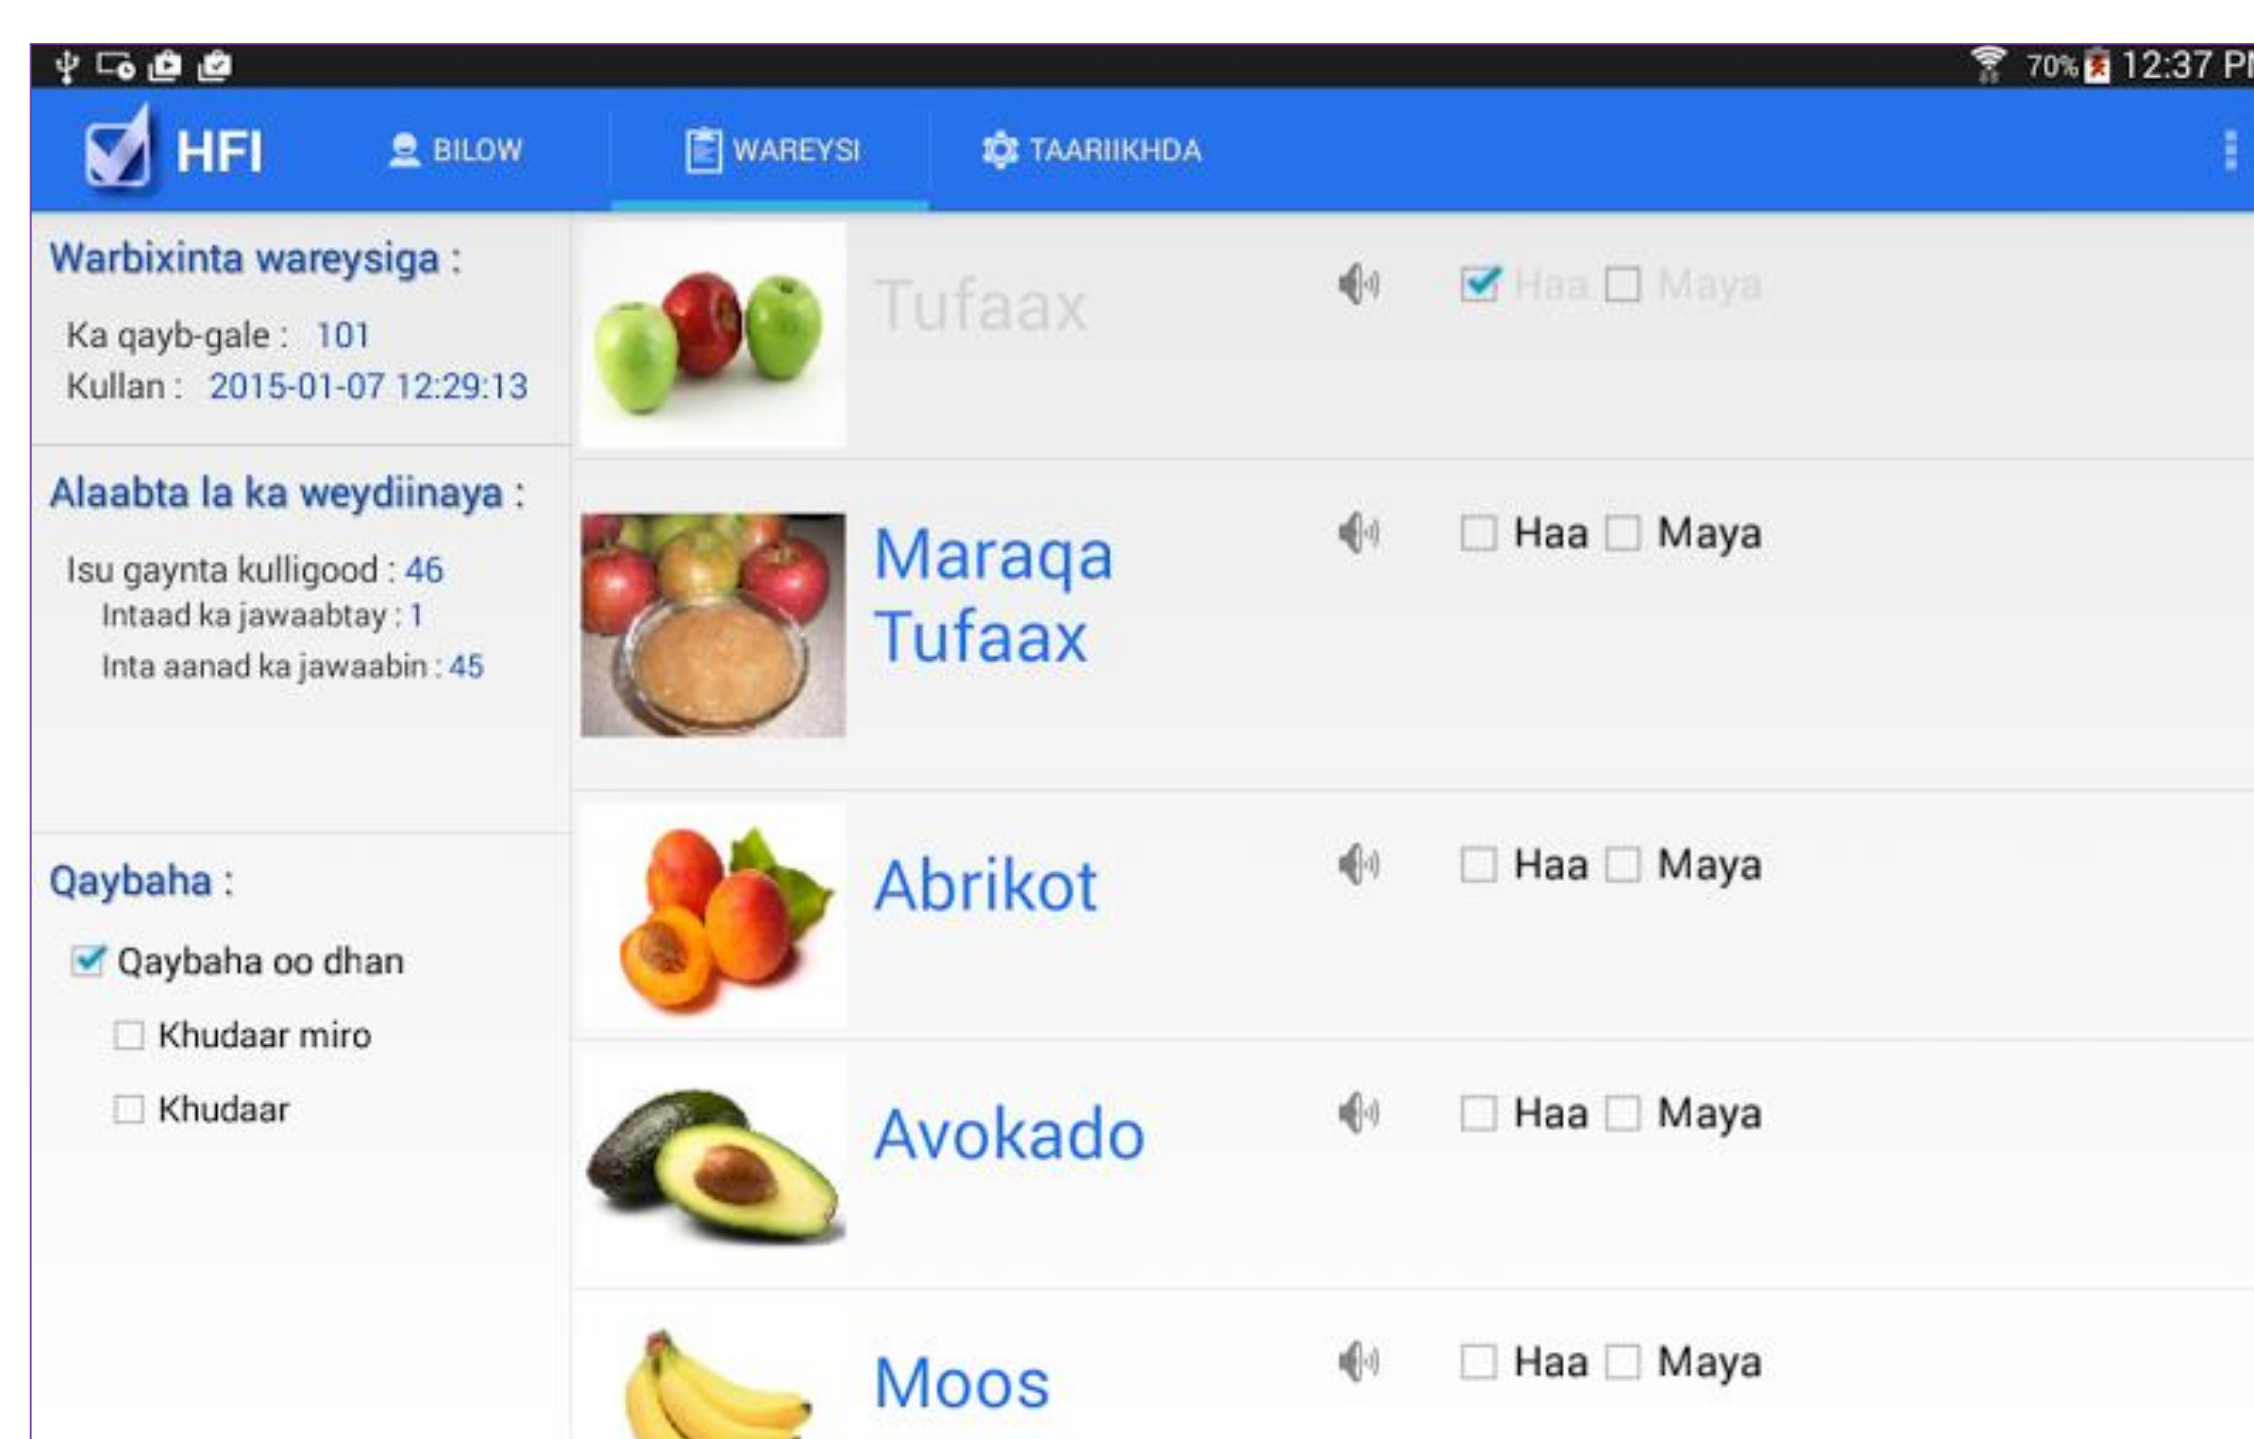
70% 12:37 PM

HFI BILOW WAREYSI TAARIIKHDA

Warbixinta wareysiga :

Ka qayb-gale : 101
Kullan : 2015-01-07 12:29:13

Alaabta la ka weydiinaya :

Isu gaynta kulligood : 46
Intaad ka jawaabtay : 1
Inta aanad ka jawaabin : 45

Qaybaha :

Qaybaha oo dhan
Khudaar miro
Khudaar

Tufaax Haa Maya

Maraqa Tufaax Haa Maya

Abrikot Haa Maya

Avokado Haa Maya

Moos Haa Maya